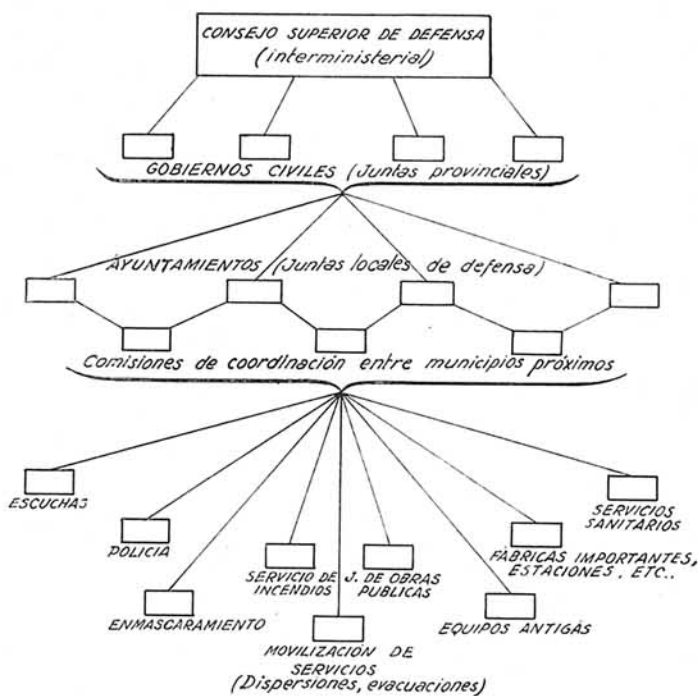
CONSEJO SUPERIOR DE DEFENSA
(interministerial)

GOBIERNOS CIVILES (Juntas provinciales)

AYUNTAMIENTOS (Juntas locales de defensa)

Comisiones de coordinación entre municipios próximos

ESCUCHAS

POLICIA

ENMASCARAMIENTO

SERVICIO DE INCENDIOS

MOVILIZACION DE SERVICIOS
(Dispersiones, evacuaciones)

J. DE OBRAS PUBLICAS

EQUIPOS ANTIGAS

FABRICAS IMPORTANTES, ESTACIONES, ETC..

SERVICIOS SANITARIOS